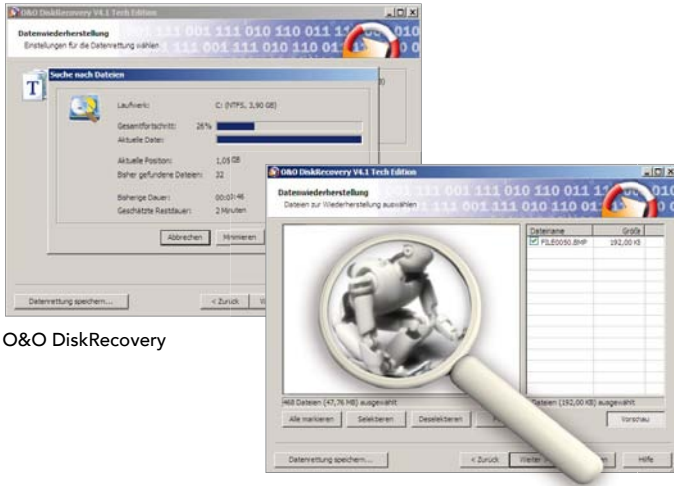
O&O DiskRecovery V4.1 Tech Edition

Datenwiederherstellung
Einstellungen für die Datenrettung wählen

001 111 001 111 010 110 011 11 010 111 001 111 010 110 01

Suche nach Dateien

Laufwerk: C: (NTFS, 3,90 GB)

Gesamtfortschritt: 26%

Aktuelle Datei:

Aktuelle Position: 1,05 GB

Bisher gefundene Dateien: 32

Bisherige Dauer: 00:07:46

Geschätzte Restdauer: 2 Minuten

Abbrechen Minimieren

Datenrettung speichern... < Zurück

O&O DiskRecovery

O&O DiskRecovery V4.1 Tech Edition

Datenwiederherstellung
Dateien zur Wiederherstellung auswählen

001 111 010 110 011 11 010 111 001 111 010 110 01

| Dateiname | Größe |
|---|---|
| FILE0050.BMP | 192,00 KB |

468 Dateien (47,76 MB) ausgewählt

Dateien (192,00 KB) ausgewählt

Alle markieren Selektieren Deselektieren

Vorschau

Datenrettung speichern... < Zurück Weiter Hilfe